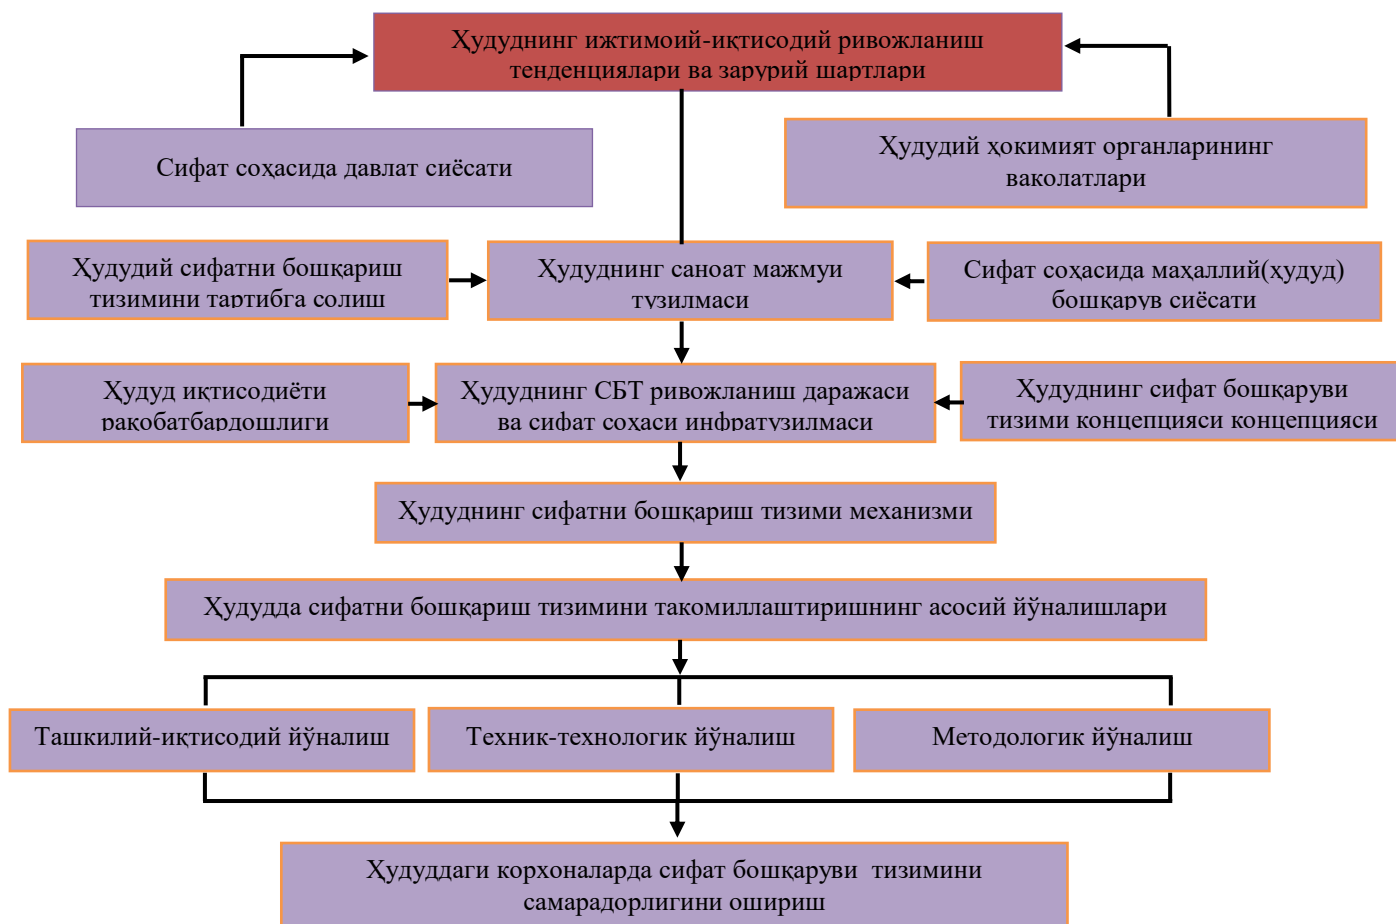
Ҳудуднинг ижтимоий-иқтисодий ривожланиш тенденциялари ва зарурий шартлари

Сифат соҳасида давлат сиёсати

Ҳудудий ҳокимият органларининг ваколатлари

Ҳудудий сифатни бошқариш тизимини тартибга солиш

Ҳудуднинг саноат мажмуи тузилмаси

Сифат соҳасида маҳаллий(ҳудуд) бошқарув сиёсати

Ҳудуд иқтисодиёти рақобатбардошлиги

Ҳудуднинг СБТ ривожланиш даражаси ва сифат соҳаси инфратузилмаси

Ҳудуднинг сифат бошқаруви тизими концепцияси концепцияси

Ҳудуднинг сифатни бошқариш тизими механизми

Ҳудудда сифатни бошқариш тизимини такомиллаштиришнинг асосий йўналишлари

Ташкилий-иқтисодий йўналиш

Техник-технологик йўналиш

Методологик йўналиш

Ҳудуддаги корхоналарда сифат бошқаруви тизимини самарадорлигини ошириш